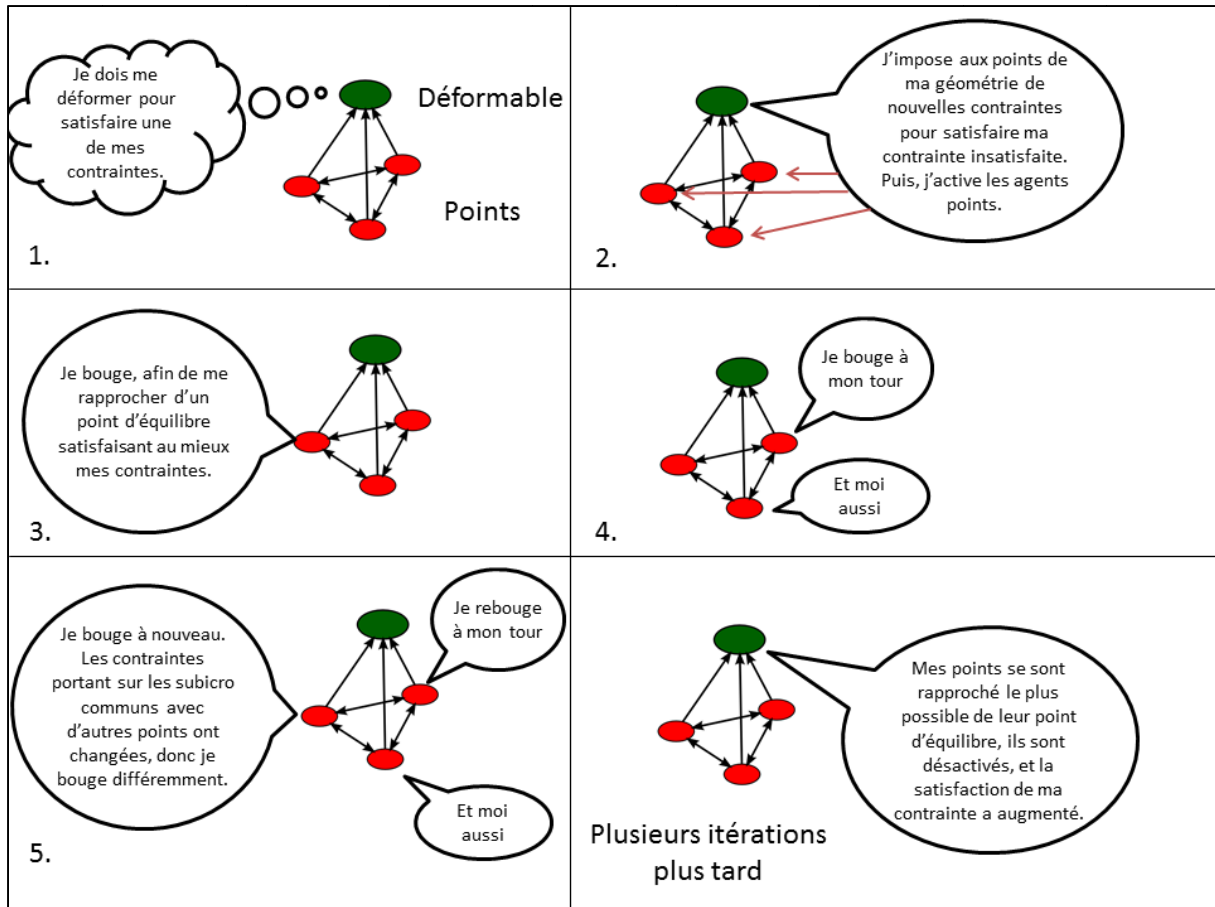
Je dois me déformer pour satisfaire une de mes contraintes.

Déformable

Points

1.

J'impose aux points de ma géométrie de nouvelles contraintes pour satisfaire ma contrainte insatisfaite. Puis, j'active les agents points.

2.

Je bouge, afin de me rapprocher d'un point d'équilibre satisfaisant au mieux mes contraintes.

3.

Je bouge à mon tour

Et moi aussi

4.

Je bouge à nouveau. Les contraintes portant sur les subicro communs avec d'autres points ont changées, donc je bouge différemment.

Je rebouge à mon tour

Et moi aussi

5.

Mes points se sont rapproché le plus possible de leur point d'équilibre, ils sont désactivés, et la satisfaction de ma contrainte a augmenté.

Plusieurs itérations plus tard